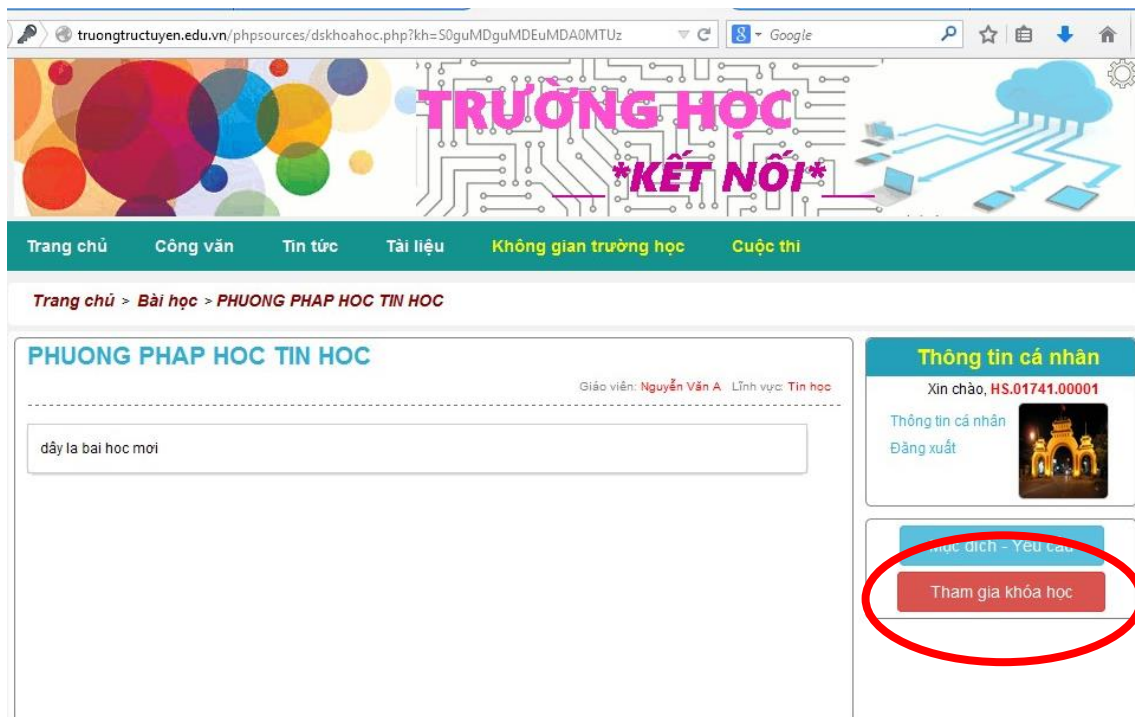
truongtructuyen.edu.vn/phpsources/dskhoahoc.php?kh=S0guMDguMDEuMDA0MTUz

Google

TRƯỜNG HỌC
*KẾT NỐI*

Trang chủ Công văn Tin tức Tài liệu Không gian trường học Cuộc thi

Trang chủ > Bài học > PHUONG PHAP HOC TIN HOC

PHUONG PHAP HOC TIN HOC

Giáo viên: Nguyễn Văn A Lĩnh vực: Tin học

dây la bai hoc mơi

Thông tin cá nhân

Xin chào, HS.01741.00001

Thông tin cá nhân
Đăng xuất

Mục đích - Yêu cầu

Tham gia khóa học